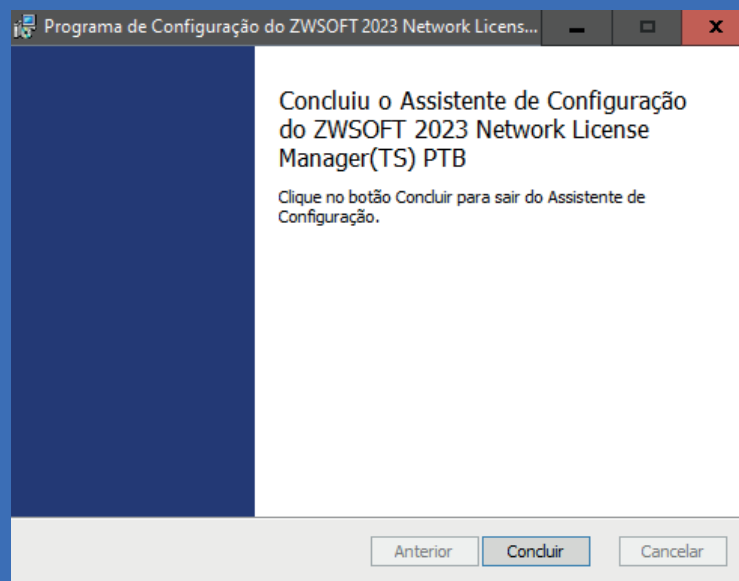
Programa de Configuração do ZWSOFT 2023 Network Licens...

Concluiu o Assistente de Configuração do ZWSOFT 2023 Network License Manager(TS) PTB

Clique no botão Concluir para sair do Assistente de Configuração.

Anterior
Concluir
Cancelar